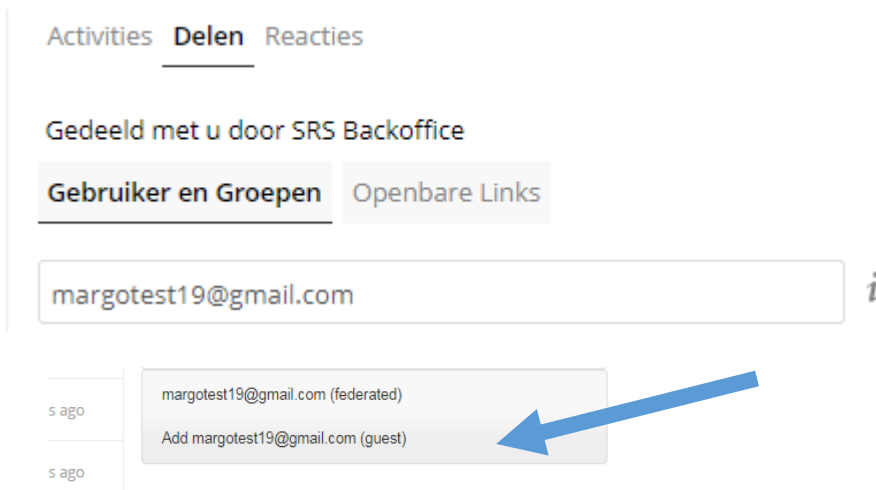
Activities Delen Reacties

Gedeeld met u door SRS Backoffice

Gebruiker en Groepen Openbare Links

margotest19@gmail.com

i

s ago

s ago

margotest19@gmail.com (federated)

Add margotest19@gmail.com (guest)